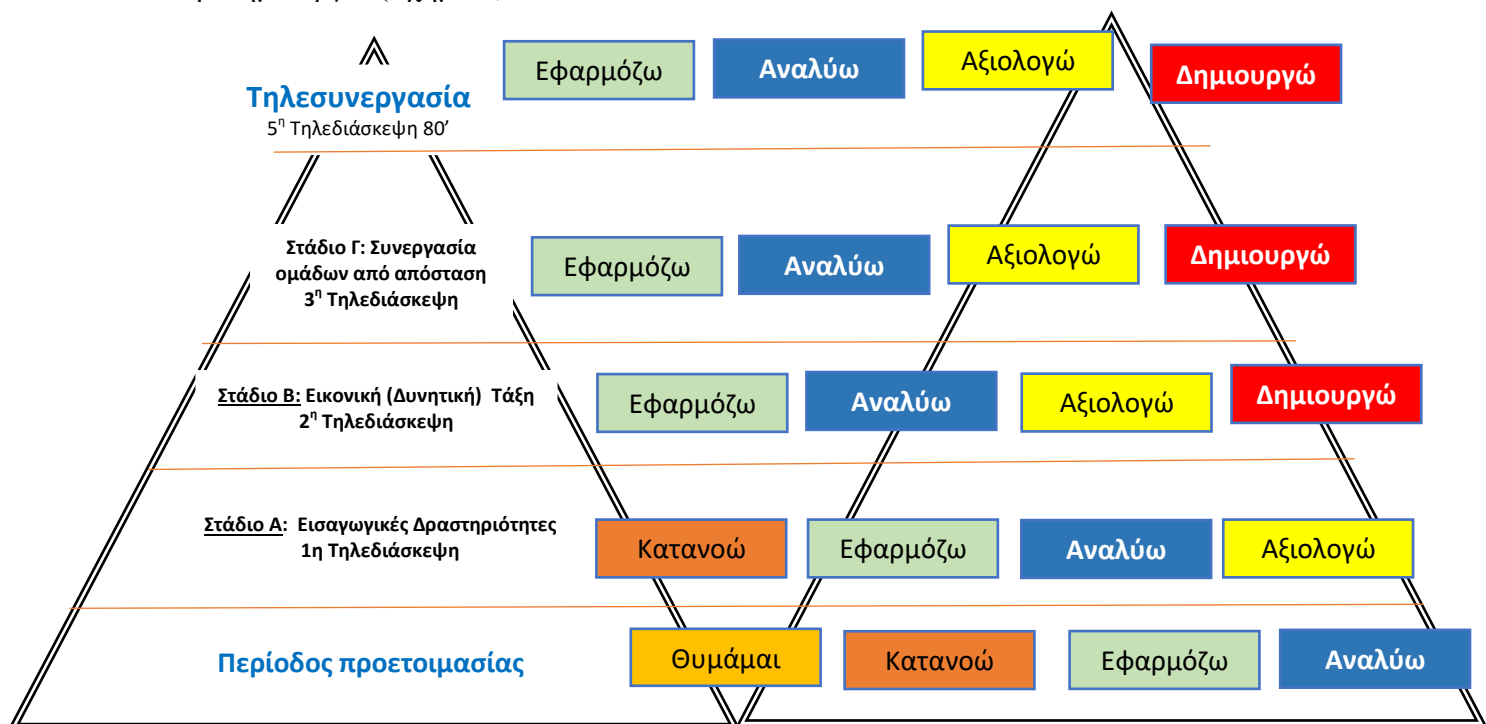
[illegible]

Τηλεσυνεργασία
$5^η$ Τηλεδιάσκεψη 80′

Εφαρμόζω
Αναλύω
Αξιολογώ
Δημιουργώ

Στάδιο Γ: Συνεργασία ομάδων από απόσταση
$3^η$ Τηλεδιάσκεψη

Εφαρμόζω
Αναλύω
Αξιολογώ
Δημιουργώ

Στάδιο Β: Εικονική (Δυνητική) Τάξη
$2^η$ Τηλεδιάσκεψη

Εφαρμόζω
Αναλύω
Αξιολογώ
Δημιουργώ

Στάδιο Α: Εισαγωγικές Δραστηριότητες
1η Τηλεδιάσκεψη

Κατανοώ
Εφαρμόζω
Αναλύω
Αξιολογώ

Περίοδος προετοιμασίας

Θυμάμαι
Κατανοώ
Εφαρμόζω
Αναλύω